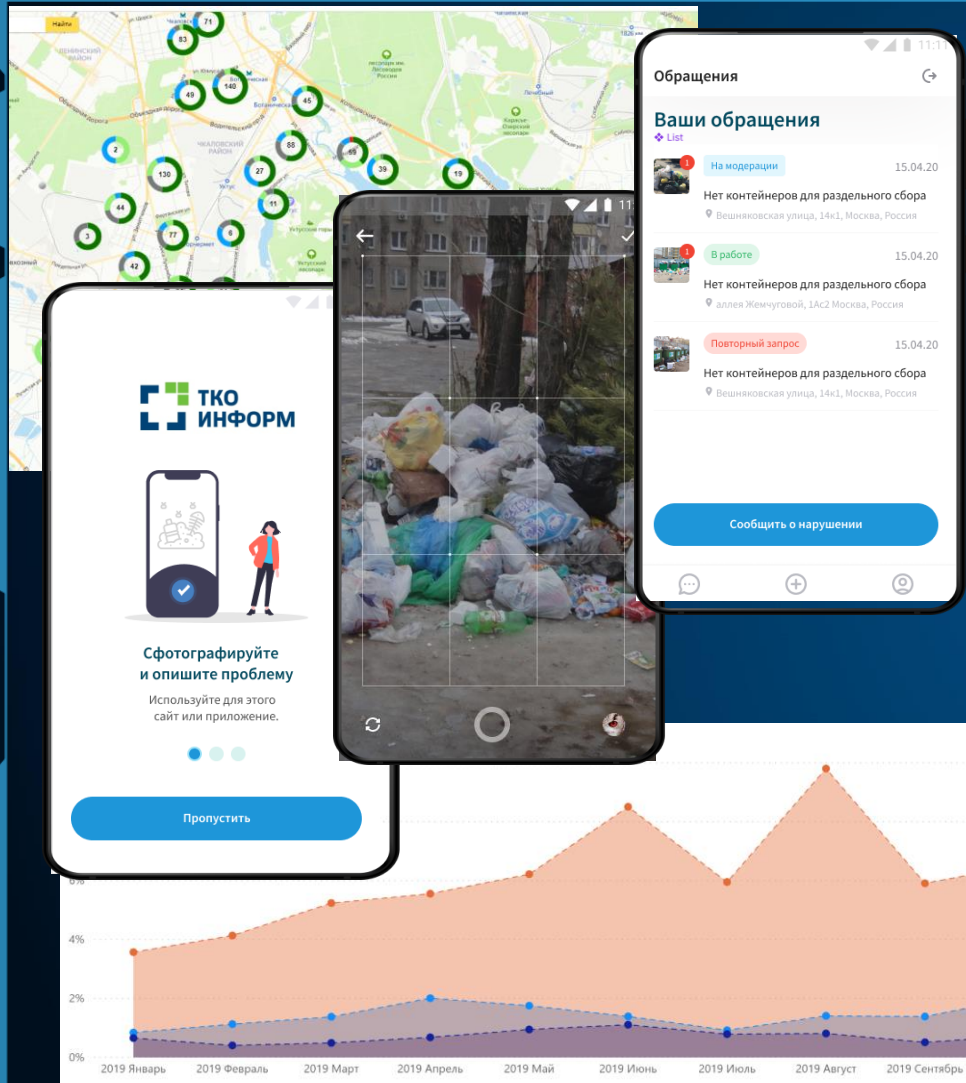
Найти

71
83
49
140
45
2
88
130
27
39
19
44
11
3
77
6
42

ТКО ИНФОРМ

Сфотографируйте и опишите проблему

Используйте для этого сайт или приложение.

Пропустить

Обращения

Ваши обращения

List

На модерации
15.04.20
Нет контейнеров для раздельного сбора
Вешняковская улица, 14к1, Москва, Россия

В работе
15.04.20
Нет контейнеров для раздельного сбора
аллея Жемчуговой, 1Ас2 Москва, Россия

Повторный запрос
15.04.20
Нет контейнеров для раздельного сбора
Вешняковская улица, 14к1, Москва, Россия

Сообщить о нарушении

6%
4%
2%
0%
2019 Январь
2019 Февраль
2019 Март
2019 Апрель
2019 Май
2019 Июнь
2019 Июль
2019 Август
2019 Сентябрь